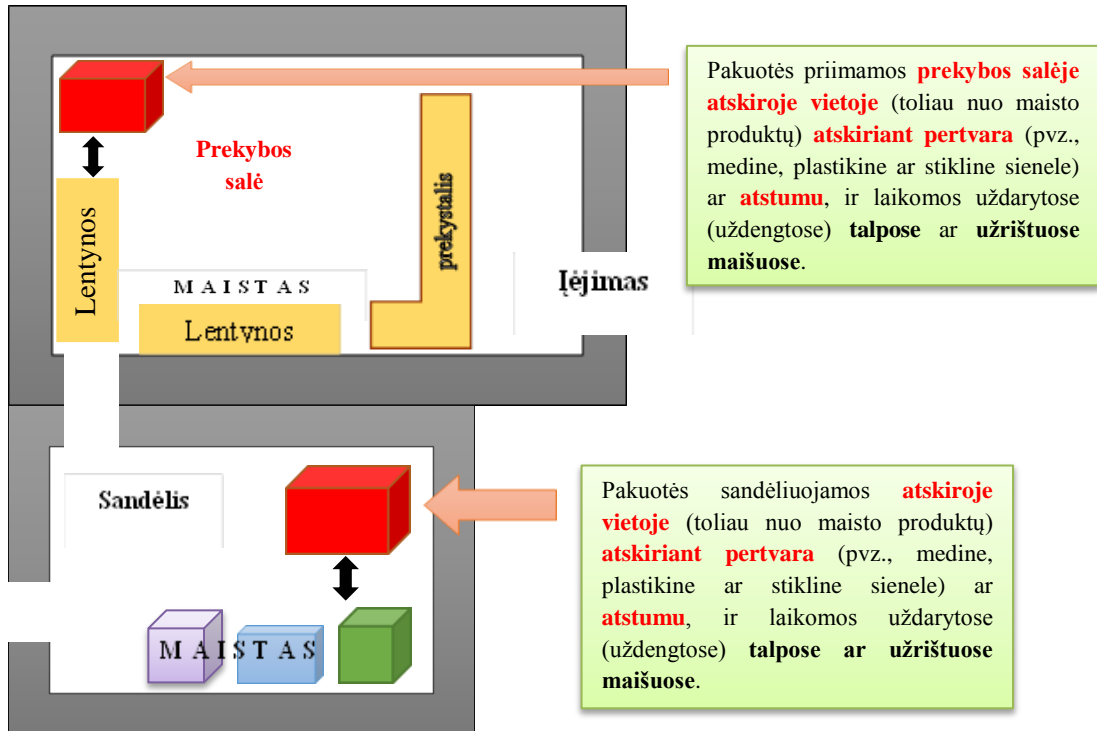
Prekybos salė

Lentynos

prekystalis

MAISTAS

Lentynos

Įėjimas

Pakuotės priimamos prekybos salėje atskiroje vietoje (toliau nuo maisto produktų) atskiriant pertvara (pvz., medine, plastikine ar stikline sienele) ar atstumu, ir laikomos uždarytose (uždengtose) talpose ar užrištuose maišuose.

Sandėlis

MAISTAS

Pakuotės sandėliuojamos atskiroje vietoje (toliau nuo maisto produktų) atskiriant pertvara (pvz., medine, plastikine ar stikline sienele) ar atstumu, ir laikomos uždarytose (uždengtose) talpose ar užrištuose maišuose.